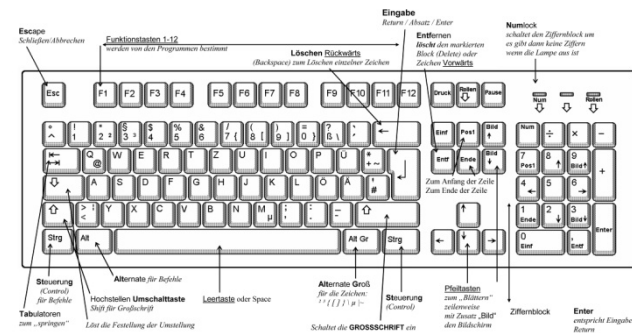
Escape
Schließen/Abbrechen

Funktionstasten 1-12
werden von den Programmen bestimmt

Eingabe
Return / Absatz / Enter

Numlock
schaltet den Ziffernblock um
es gibt dann keine Ziffern
wenn die Lampe aus ist

Löschen Rückwärts
(Backspace) zum Löschen einzelner Zeichen

Entfernen
löscht den markierten
Block (Delete) oder
Zeichen Vorwärts

Esc F1 F2 F3 F4 F5 F6 F7 F8 F9 F10 F11 F12 Druck Rollen Pause

Num Rollen

° ^ ! 1 " 2 ² § 3 ³ $ 4 % 5 & 6 / 7 { ( 8 [ ) 9 ] = 0 } ? ß \ ` ´ ←

Einf Pos1 Bild ↑

Num / × −

Q @ W E R T Z U I O P Ü * + ~

Entf Ende Bild ↓

7 Pos1 8 ↑ 9 Bild ↑ +

A S D F G H J K L Ö Ä ' #

Zum Anfang der Zeile
Zum Ende der Zeile

4 ← 5 6 →

> < Y X C V B N M µ ; , : . _ -

1 Ende 2 ↓ 3 Bild ↓

Strg Alt Alt Gr Strg

0 Einf , Entf Enter

Steuerung
(Control)
für Befehle

Alternate für Befehle

Tabulatoren
zum „springen"

Hochstellen Umschalttaste
Shift für Großschrift

Löst die Festellung der Umstellung

Leertaste oder Space

Alternate Groß
für die Zeichen:
² ³ { [ ] } \ µ | ~

Schaltet die GROSSSCHRIFT ein

Steuerung
(Control)

Pfeiltasten
zum „Blättern"
zeilenweise
mit Zusatz „Bild"
den Bildschirm

Ziffernblock

Enter
entspricht Eingabe
Return